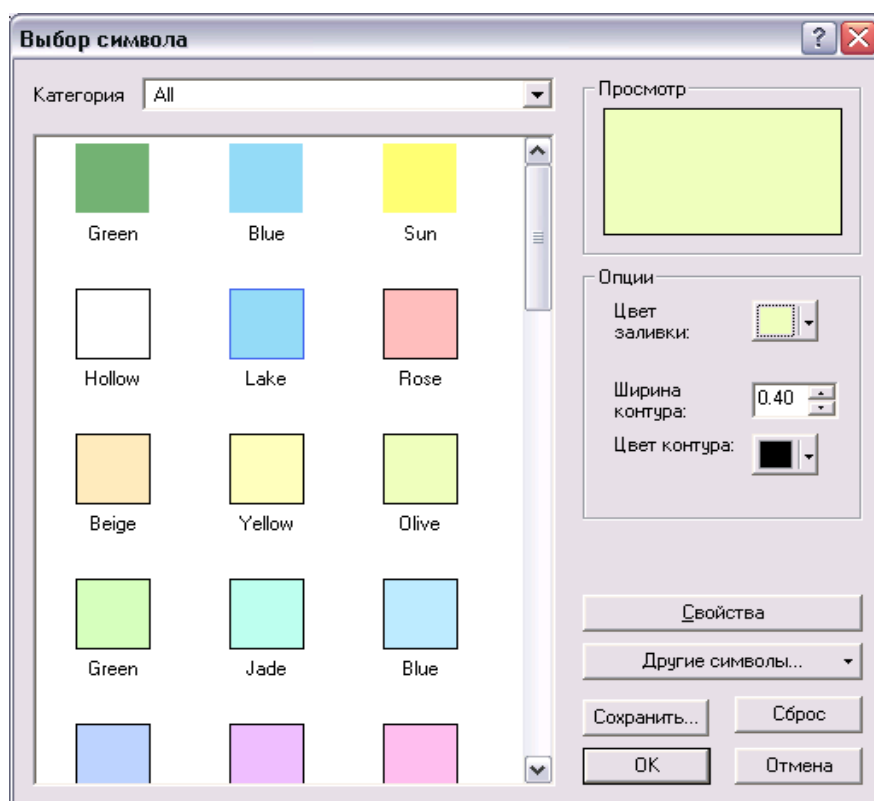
Выбор символа

Категория All

Green Blue Sun

Hollow Lake Rose

Beige Yellow Olive

Green Jade Blue

Просмотр

Опции

Цвет заливки:

Ширина контура: 0.40

Цвет контура:

Свойства

Другие символы...

Сохранить...

Сброс

OK

Отмена